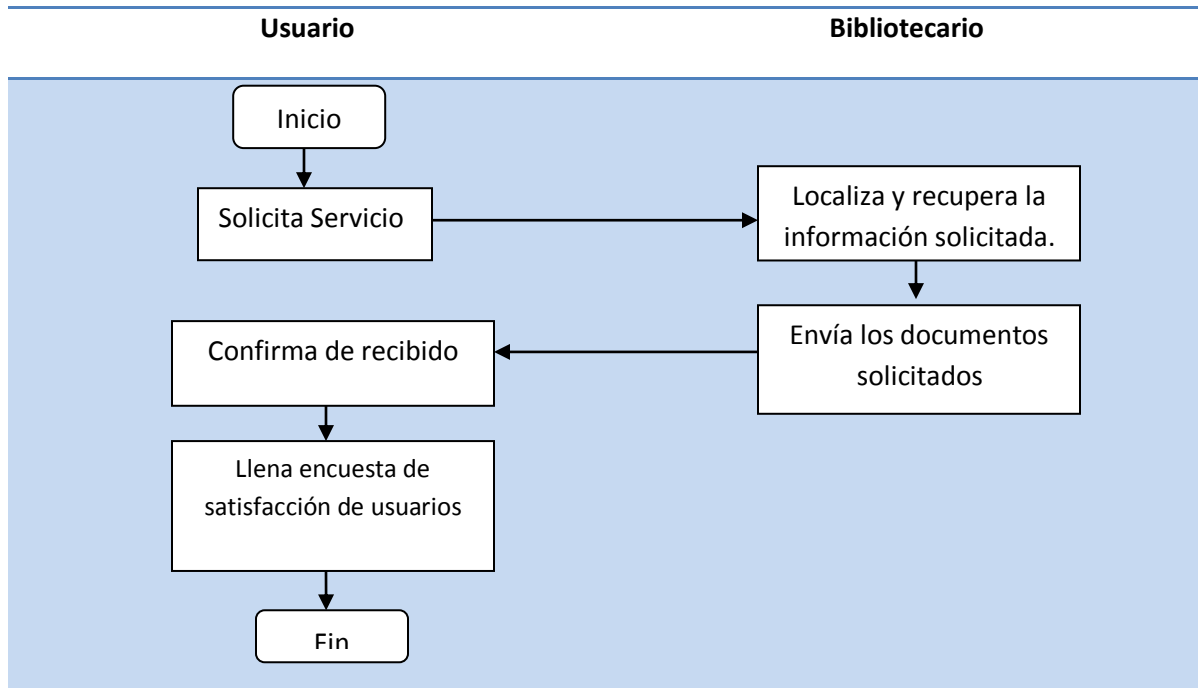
Usuario

Bibliotecario

Inicio

Solicita Servicio

Localiza y recupera la información solicitada.

Envía los documentos solicitados

Confirma de recibido

Llena encuesta de satisfacción de usuarios

Fin